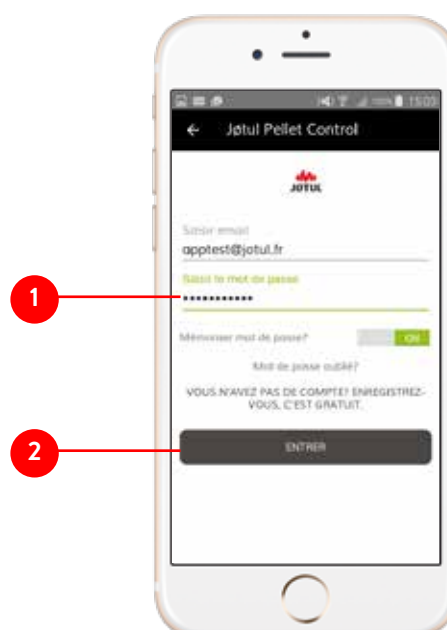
15:03

Jøtul Pellet Control

JØTUL

Saisir email
apptest@jotul.fr

Saisir le mot de passe
••••••••••••

Mémoriser mot de passe? ON

Mot de passe oublié?

VOUS N'AVEZ PAS DE COMPTE? ENREGISTREZ-VOUS, C'EST GRATUIT.

ENTRER

1

2